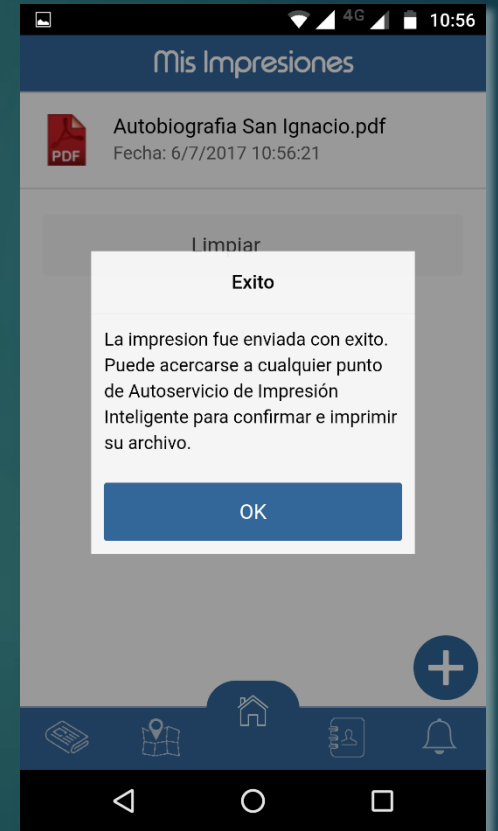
4G 10:56

Mis Impresiones

PDF
Autobiografia San Ignacio.pdf
Fecha: 6/7/2017 10:56:21

Limpiar

Exito

La impresion fue enviada con exito. Puede acercarse a cualquier punto de Autoservicio de Impresión Inteligente para confirmar e imprimir su archivo.

OK